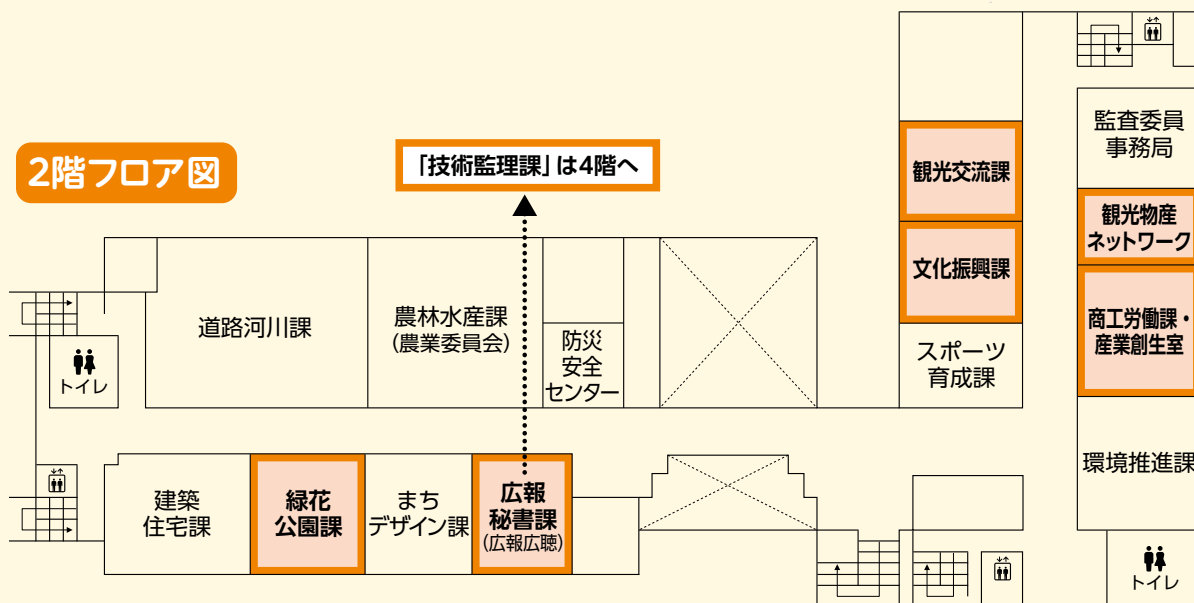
2階フロア図

「技術監理課」は4階へ

道路河川課

農林水産課
(農業委員会)

防災
安全
センター

トイレ

建築
住宅課

緑花
公園課

まち
デザイン課

広報
秘書課
(広報広聴)

観光交流課

文化振興課

スポーツ
育成課

監査委員
事務局

観光物産
ネットワーク

商工労働課・
産業創生室

環境推進課

トイレ